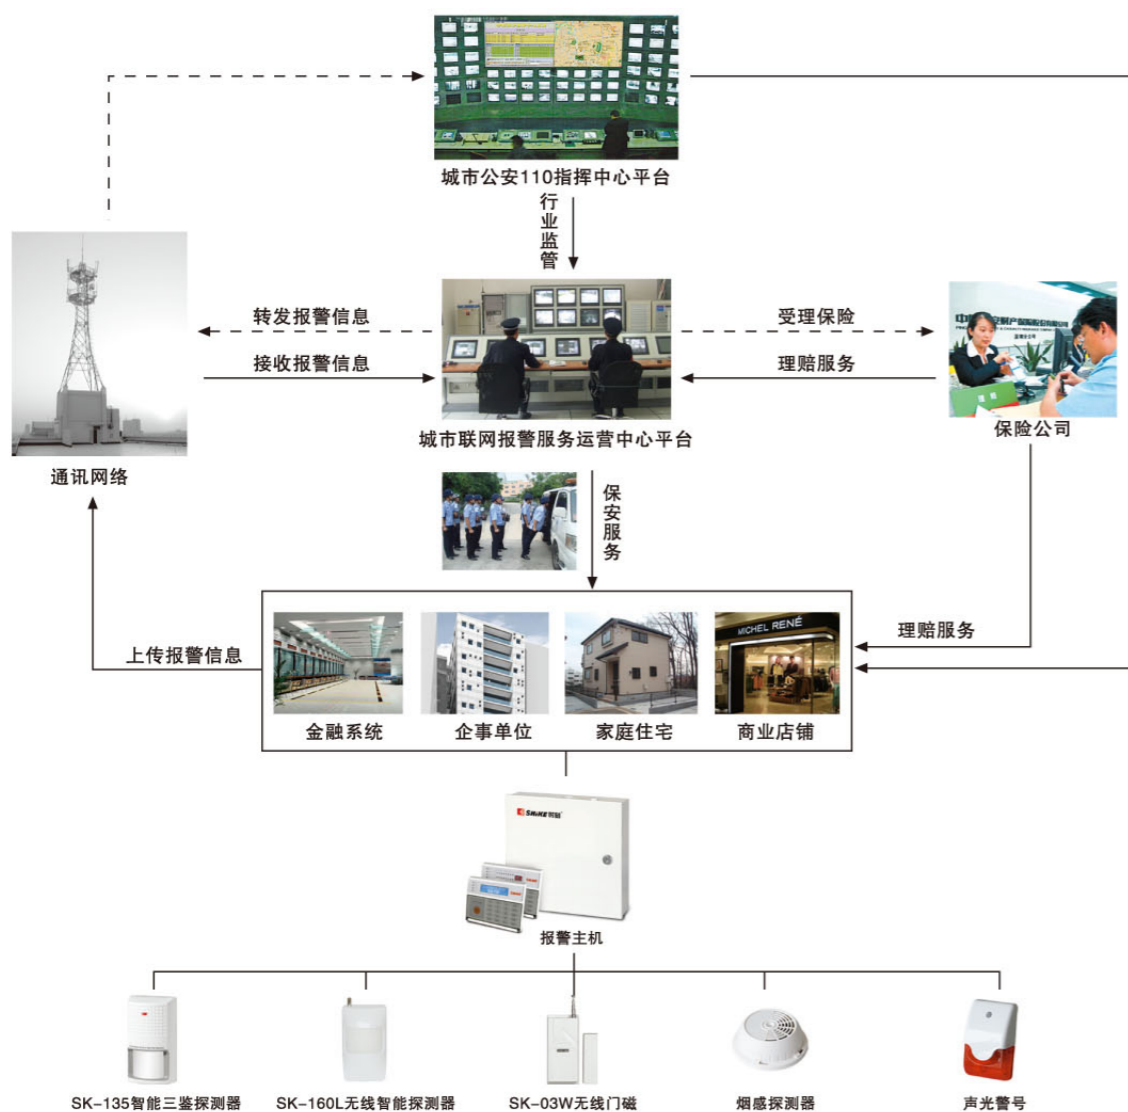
城市公安110指挥中心平台

行业监管

转发报警信息

接收报警信息

受理保险

理赔服务

城市联网报警服务运营中心平台

保险公司

通讯网络

保安服务

上传报警信息

理赔服务

MICHEL RENÉ

金融系统

企事单位

家庭住宅

商业店铺

SHIKE

报警主机

SK-135智能三鉴探测器

SK-160L无线智能探测器

SK-03W无线门磁

烟感探测器

声光警号